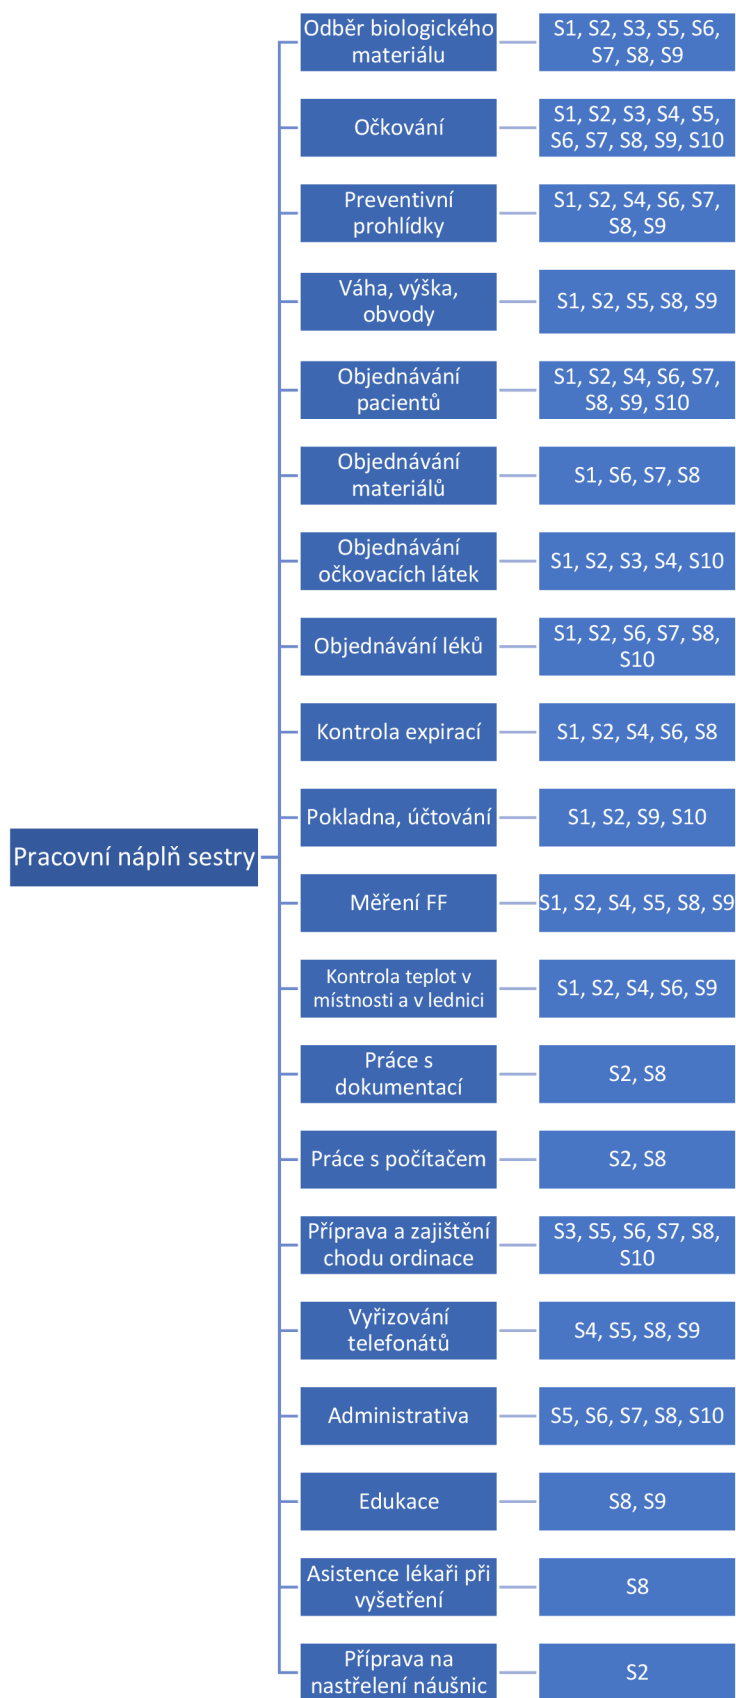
Pracovní náplň sestry

Odběr biologického materiálu — S1, S2, S3, S5, S6, S7, S8, S9

Očkování — S1, S2, S3, S4, S5, S6, S7, S8, S9, S10

Preventivní prohlídky — S1, S2, S4, S6, S7, S8, S9

Váha, výška, obvody — S1, S2, S5, S8, S9

Objednávání pacientů — S1, S2, S4, S6, S7, S8, S9, S10

Objednávání materiálů — S1, S6, S7, S8

Objednávání očkovacích látek — S1, S2, S3, S4, S10

Objednávání léků — S1, S2, S6, S7, S8, S10

Kontrola expirací — S1, S2, S4, S6, S8

Pokladna, účtování — S1, S2, S9, S10

Měření FF — S1, S2, S4, S5, S8, S9

Kontrola teplot v místnosti a v lednici — S1, S2, S4, S6, S9

Práce s dokumentací — S2, S8

Práce s počítačem — S2, S8

Příprava a zajištění chodu ordinace — S3, S5, S6, S7, S8, S10

Vyřizování telefonátů — S4, S5, S8, S9

Administrativa — S5, S6, S7, S8, S10

Edukace — S8, S9

Asistence lékaři při vyšetření — S8

Příprava na nastřelení náušnic — S2